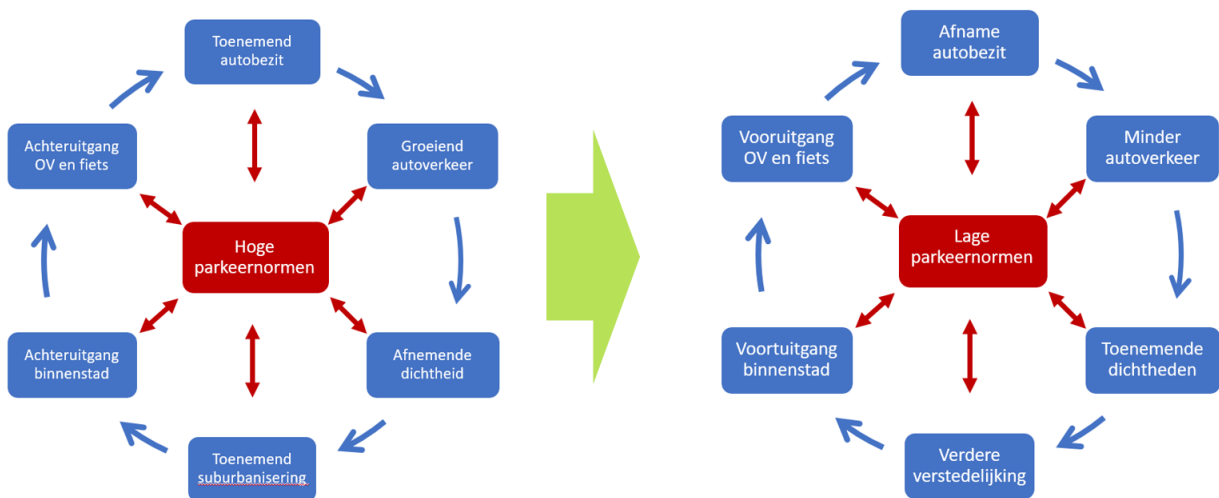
Toenemend autobezit

Groeiend autoverkeer

Afnemende dichtheid

Toenemend suburbanisering

Achteruitgang binnenstad

Achteruitgang OV en fiets

Hoge parkeernormen

Afname autobezit

Minder autoverkeer

Toenemende dichtheden

Verdere verstedelijking

Voortuitgang binnenstad

Vooruitgang OV en fiets

Lage parkeernormen